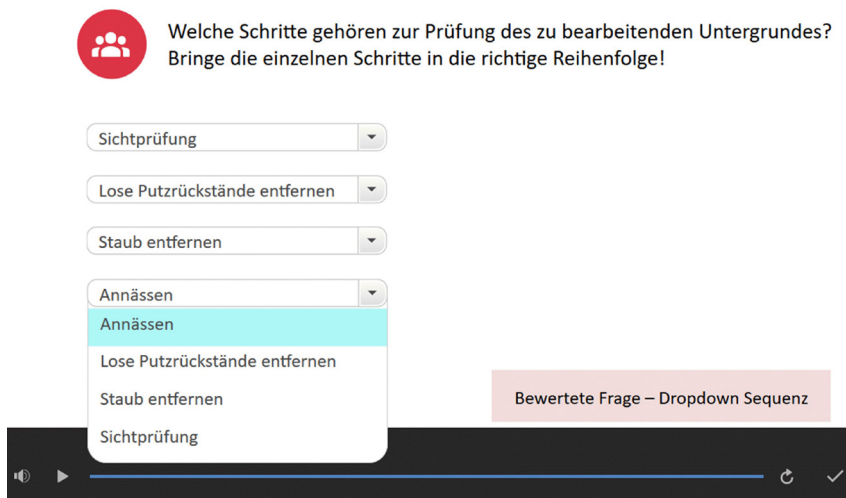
Welche Schritte gehören zur Prüfung des zu bearbeitenden Untergrundes? Bringe die einzelnen Schritte in die richtige Reihenfolge!

Sichtprüfung

Lose Putzrückstände entfernen

Staub entfernen

Annässen

Annässen

Lose Putzrückstände entfernen

Staub entfernen

Sichtprüfung

Bewertete Frage – Dropdown Sequenz